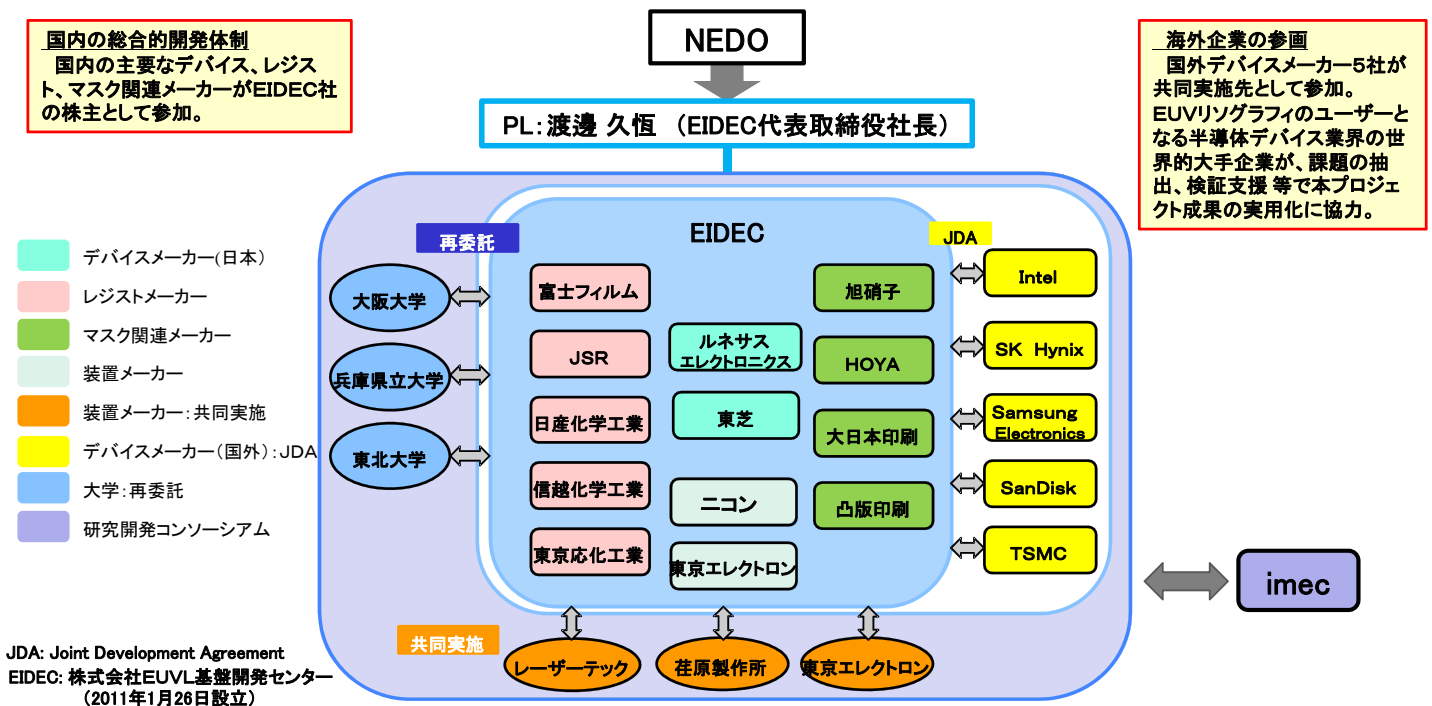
国内の総合的開発体制
国内の主要なデバイス、レジスト、マスク関連メーカーがEIDEC社の株主として参加。

NEDO

PL: 渡邊 久恒 （EIDEC代表取締役社長）

海外企業の参画
国外デバイスメーカー5社が共同実施先として参加。
EUVリソグラフィのユーザーとなる半導体デバイス業界の世界的大手企業が、課題の抽出、検証支援 等で本プロジェクト成果の実用化に協力。

デバイスメーカー(日本)
レジストメーカー
マスク関連メーカー
装置メーカー
装置メーカー：共同実施
デバイスメーカー（国外）：JDA
大学：再委託
研究開発コンソーシアム

再委託
大阪大学
兵庫県立大学
東北大学

EIDEC
富士フィルム
JSR
日産化学工業
信越化学工業
東京応化工業
ルネサス エレクトロニクス
東芝
ニコン
東京エレクトロン
旭硝子
HOYA
大日本印刷
凸版印刷

JDA
Intel
SK Hynix
Samsung Electronics
SanDisk
TSMC

imec

共同実施
レーザーテック
荏原製作所
東京エレクトロン

JDA: Joint Development Agreement
EIDEC: 株式会社EUVL基盤開発センター （2011年1月26日設立）